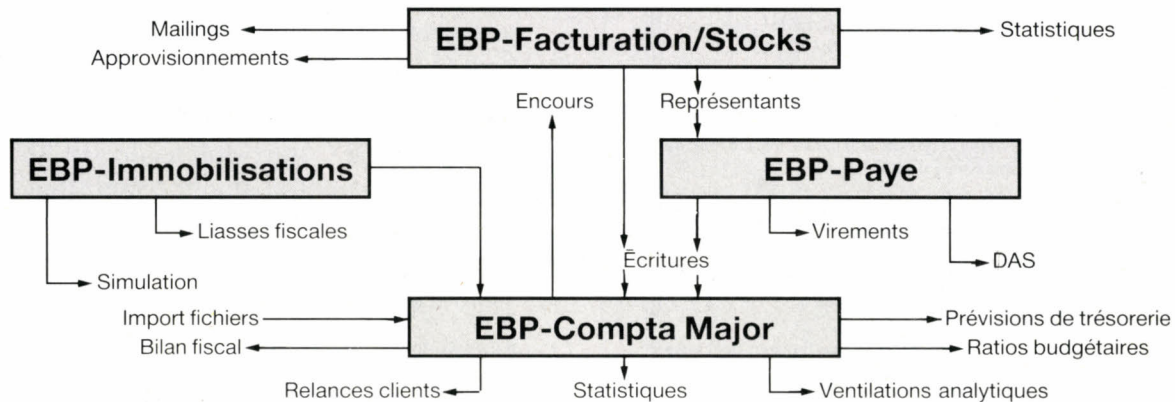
Mailings
Approvisionnements
EBP-Facturation/Stocks
Statistiques
Encours
Représentants
EBP-Immobilisations
EBP-Paye
Liasses fiscales
Virements
Simulation
Écritures
DAS
Import fichiers
EBP-Compta Major
Prévisions de trésorerie
Bilan fiscal
Ratios budgétaires
Relances clients
Statistiques
Ventilations analytiques